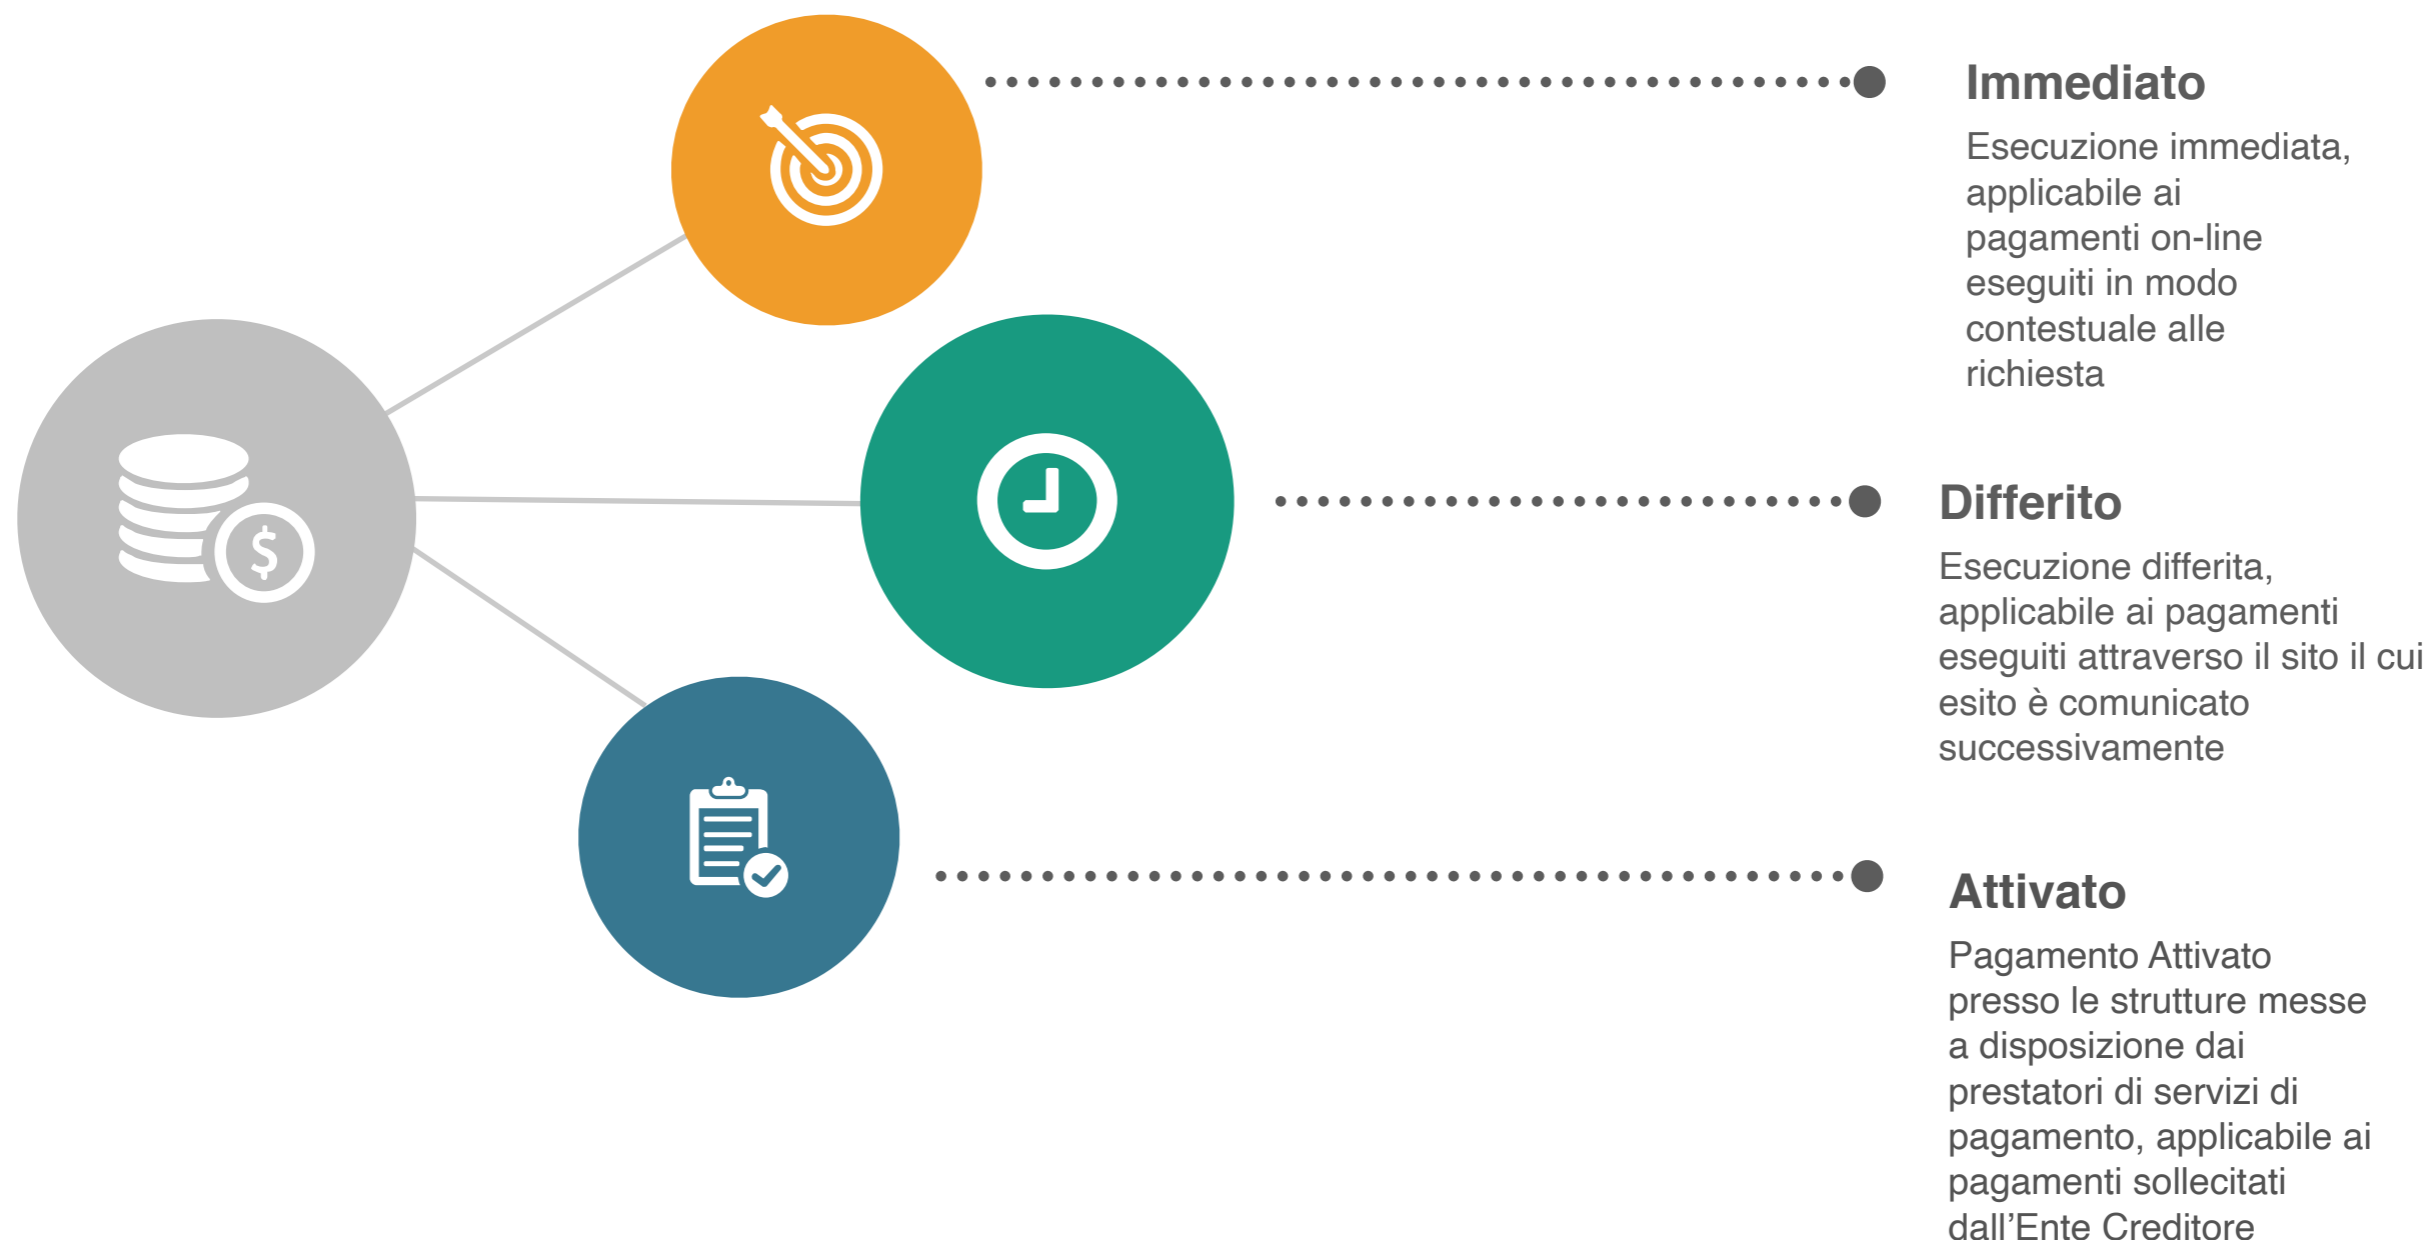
Immediato

Esecuzione immediata, applicabile ai pagamenti on-line eseguiti in modo contestuale alle richiesta

Differito

Esecuzione differita, applicabile ai pagamenti eseguiti attraverso il sito il cui esito è comunicato successivamente

Attivato

Pagamento Attivato presso le strutture messe a disposizione dai prestatori di servizi di pagamento, applicabile ai pagamenti sollecitati dall'Ente Creditore